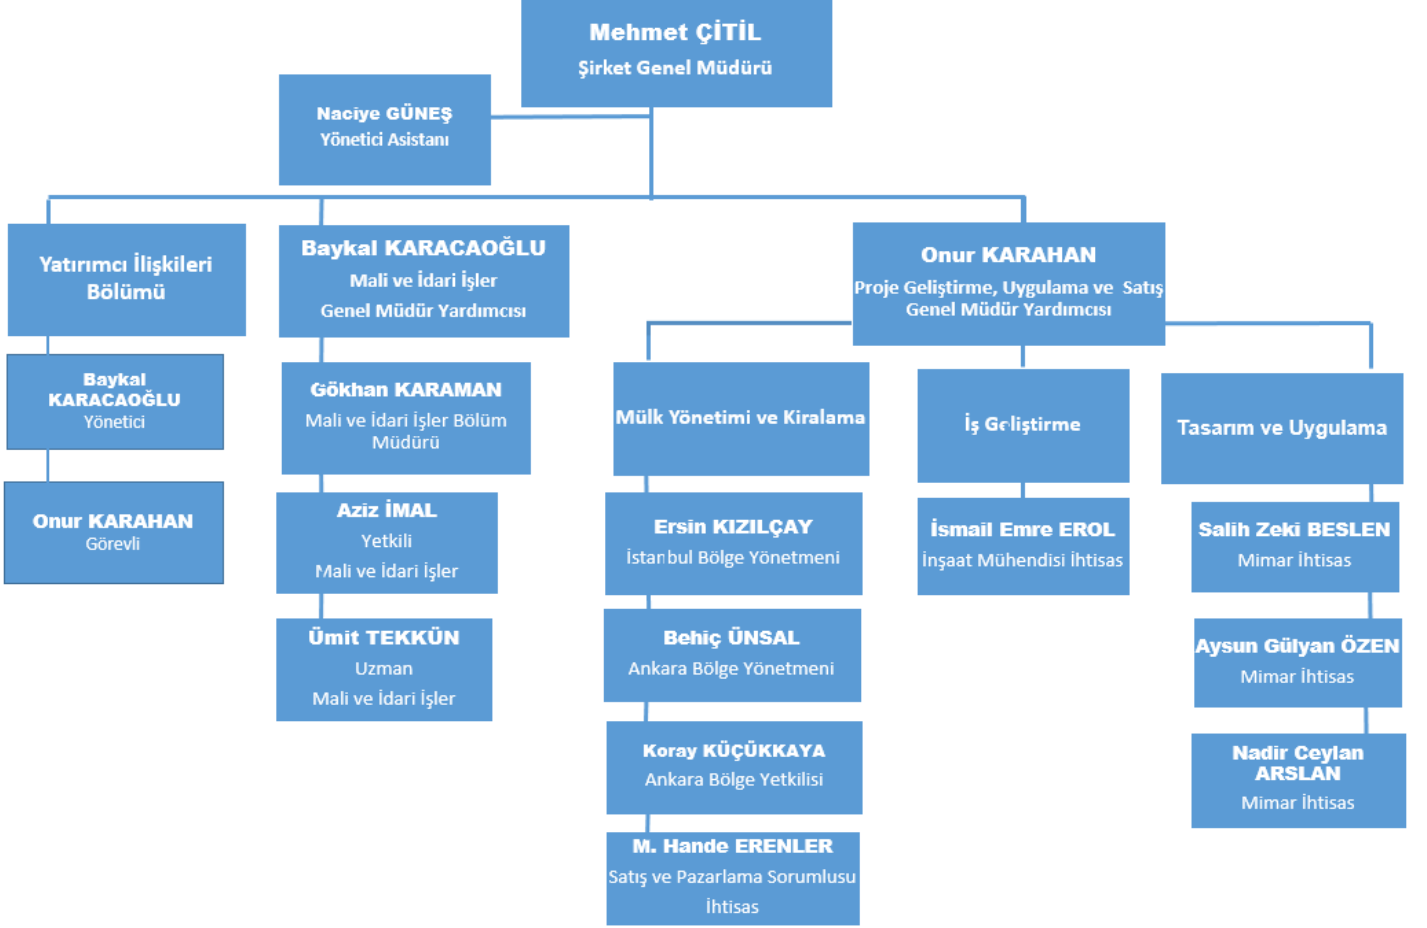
Mehmet ÇİTİL
Şirket Genel Müdürü

Naciye GÜNEŞ
Yönetici Asistanı

Yatırımcı İlişkileri Bölümü

Baykal KARACAOĞLU
Yönetici

Onur KARAHAN
Görevli

Baykal KARACAOĞLU
Mali ve İdari İşler
Genel Müdür Yardımcısı

Gökhan KARAMAN
Mali ve İdari İşler Bölüm Müdürü

Aziz İMAL
Yetkili
Mali ve İdari İşler

Ümit TEKKÜN
Uzman
Mali ve İdari İşler

Onur KARAHAN
Proje Geliştirme, Uygulama ve Satış
Genel Müdür Yardımcısı

Mülk Yönetimi ve Kiralama

Ersin KIZILÇAY
İstanbul Bölge Yönetmeni

Behiç ÜNSAL
Ankara Bölge Yönetmeni

Koray KÜÇÜKKAYA
Ankara Bölge Yetkilisi

M. Hande ERENLER
Satış ve Pazarlama Sorumlusu
İhtisas

İş Geliştirme

İsmail Emre EROL
İnşaat Mühendisi İhtisas

Tasarım ve Uygulama

Salih Zeki BESLEN
Mimar İhtisas

Aysun Gülyan ÖZEN
Mimar İhtisas

Nadir Ceylan ARSLAN
Mimar İhtisas